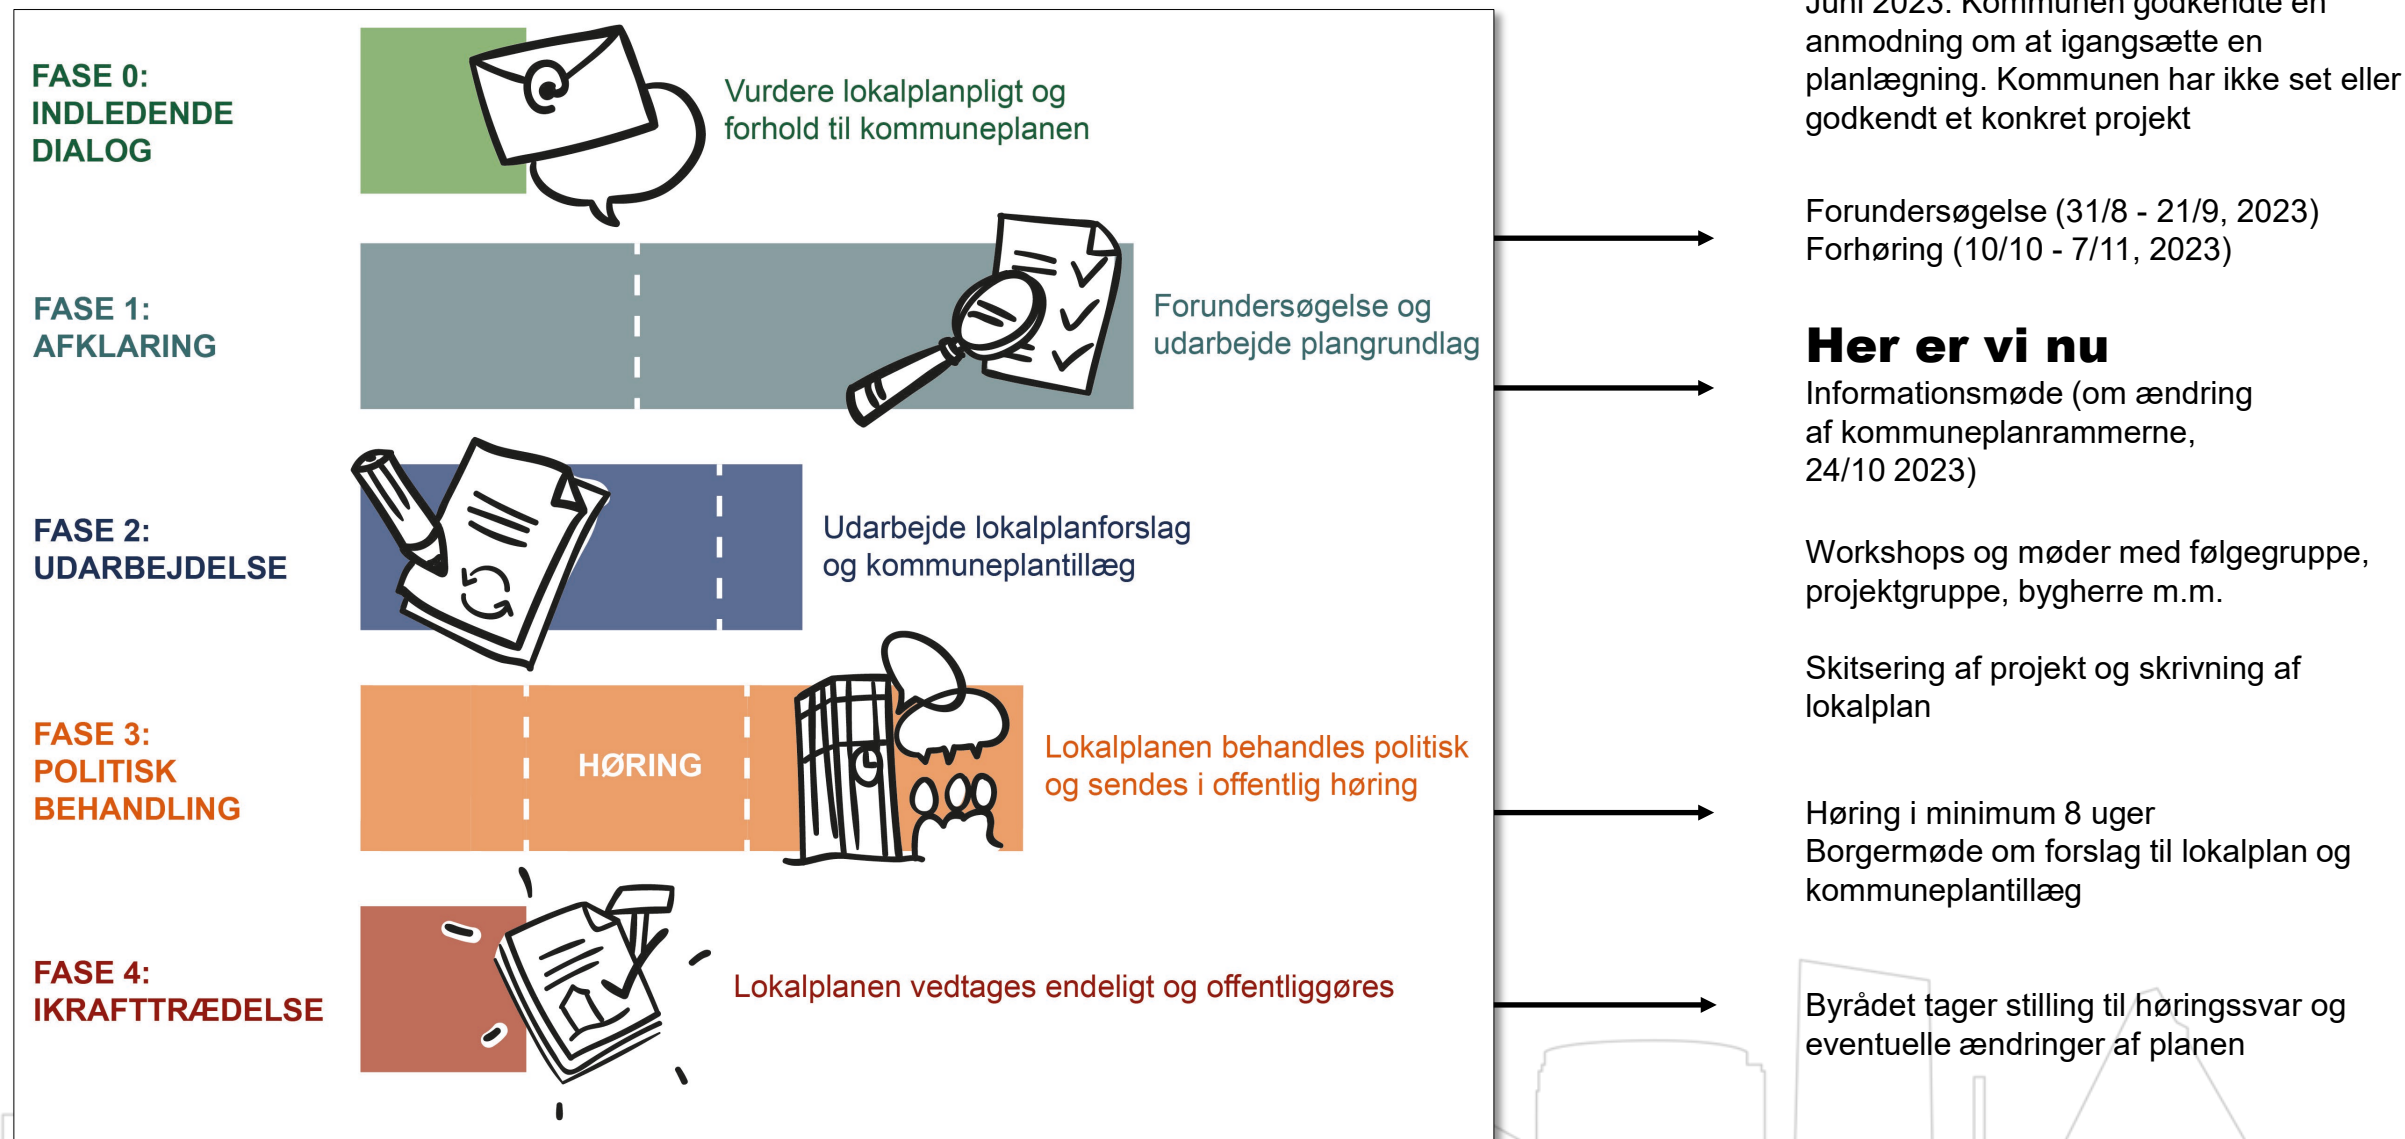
FASE 0:
INDLEDENDE
DIALOG

Vurdere lokalplanpligt og forhold til kommuneplanen

FASE 1:
AFKLARING

Forundersøgelse og udarbejde plangrundlag

FASE 2:
UDARBEJDELSE

Udarbejde lokalplanforslag og kommuneplantillæg

FASE 3:
POLITISK
BEHANDLING

HØRING

Lokalplanen behandles politisk og sendes i offentlig høring

FASE 4:
IKRAFTTRÆDELSE

Lokalplanen vedtages endeligt og offentliggøres

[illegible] 2023. Kommunen godkendte en anmodning om at igangsætte en planlægning. Kommunen har ikke set eller godkendt et konkret projekt

Forundersøgelse (31/8 - 21/9, 2023)
Forhøring (10/10 - 7/11, 2023)

Her er vi nu
Informationsmøde (om ændring af kommuneplanrammerne, 24/10 2023)

Workshops og møder med følgegruppe, projektgruppe, bygherre m.m.

Skitsering af projekt og skrivning af lokalplan

Høring i minimum 8 uger
Borgermøde om forslag til lokalplan og kommuneplantillæg

Byrådet tager stilling til høringssvar og eventuelle ændringer af planen